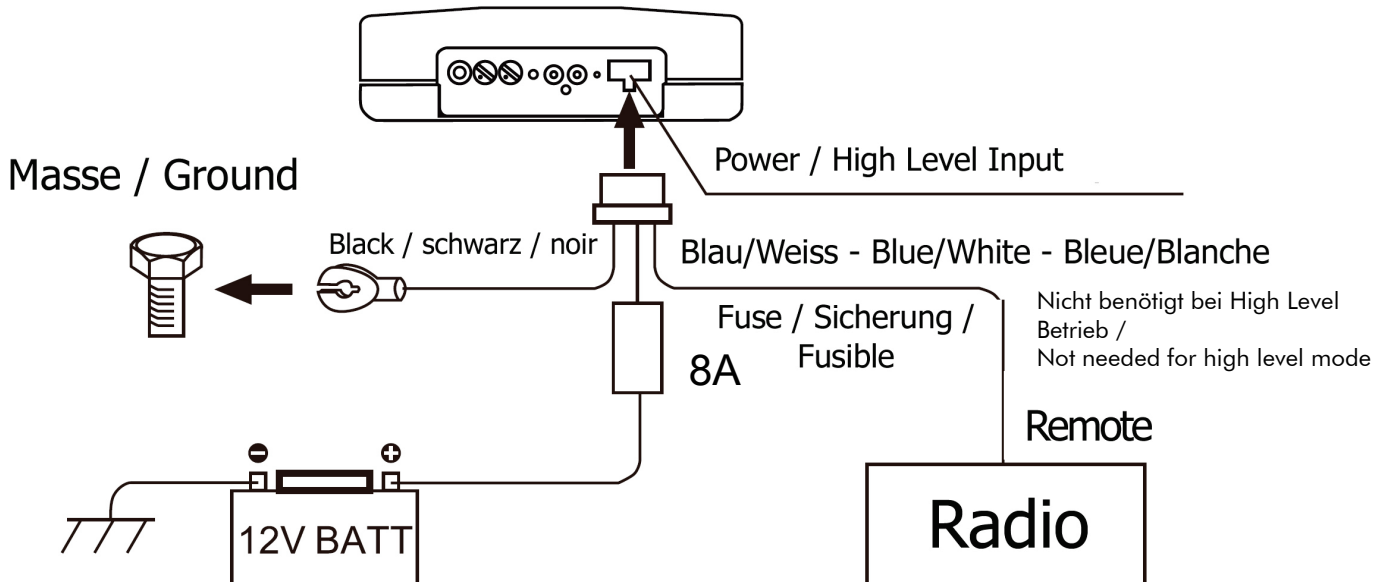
Power / High Level Input

Masse / Ground

Black / schwarz / noir

Blau/Weiss - Blue/White - Bleue/Blanche

Nicht benötigt bei High Level Betrieb /
Not needed for high level mode

Fuse / Sicherung / Fusible

8A

Remote

12V BATT

Radio